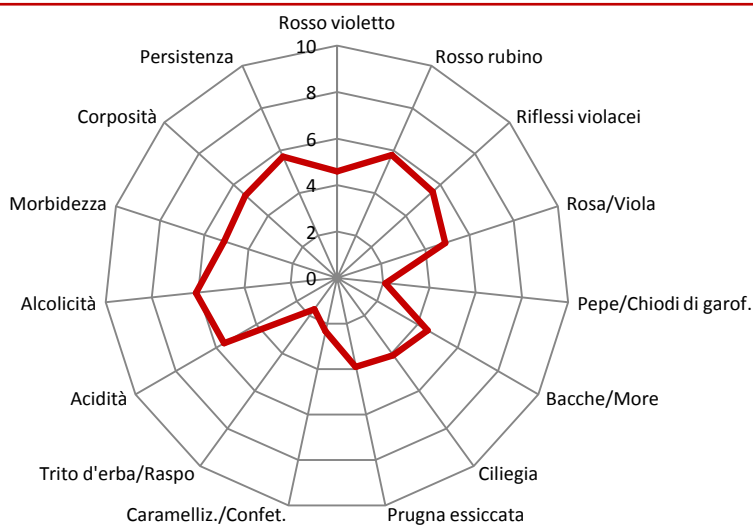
Rosso violetto
10
8
6
4
2
0
Rosso rubino
Riflessi violacei
Rosa/Viola
Pepe/Chiodi di garof.
Bacche/More
Ciliegia
Prugna essiccata
Caramelliz./Confet.
Trito d'erba/Raspo
Acidità
Alcolicità
Morbidezza
Corposità
Persistenza